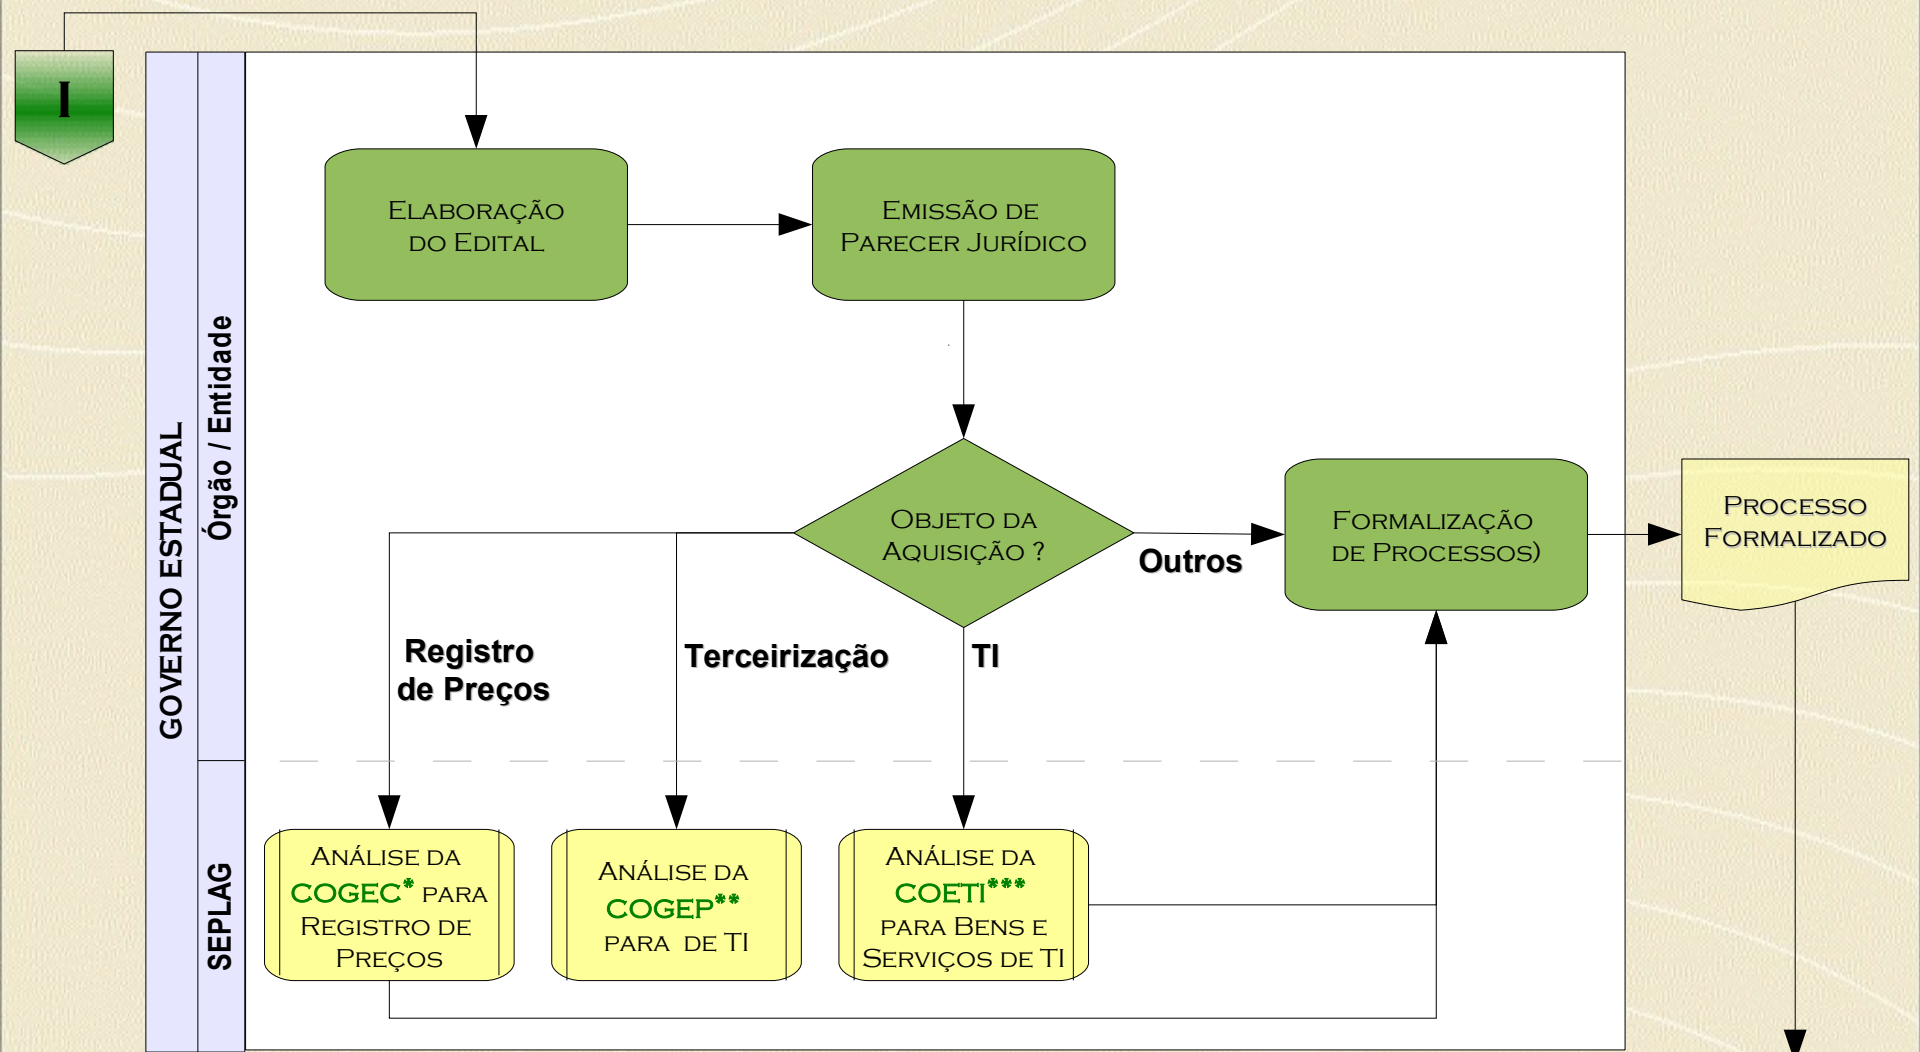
I

GOVERNO ESTADUAL

Órgão / Entidade

SEPLAG

Elaboração do Edital

Emissão de Parecer Jurídico

Objeto da Aquisição ?

Outros

Formalização de Processos)

Processo Formalizado

Registro de Preços

Terceirização

TI

Análise da COGEC* para Registro de Preços

Análise da COGEP** para de TI

Análise da COETI*** para Bens e Serviços de TI